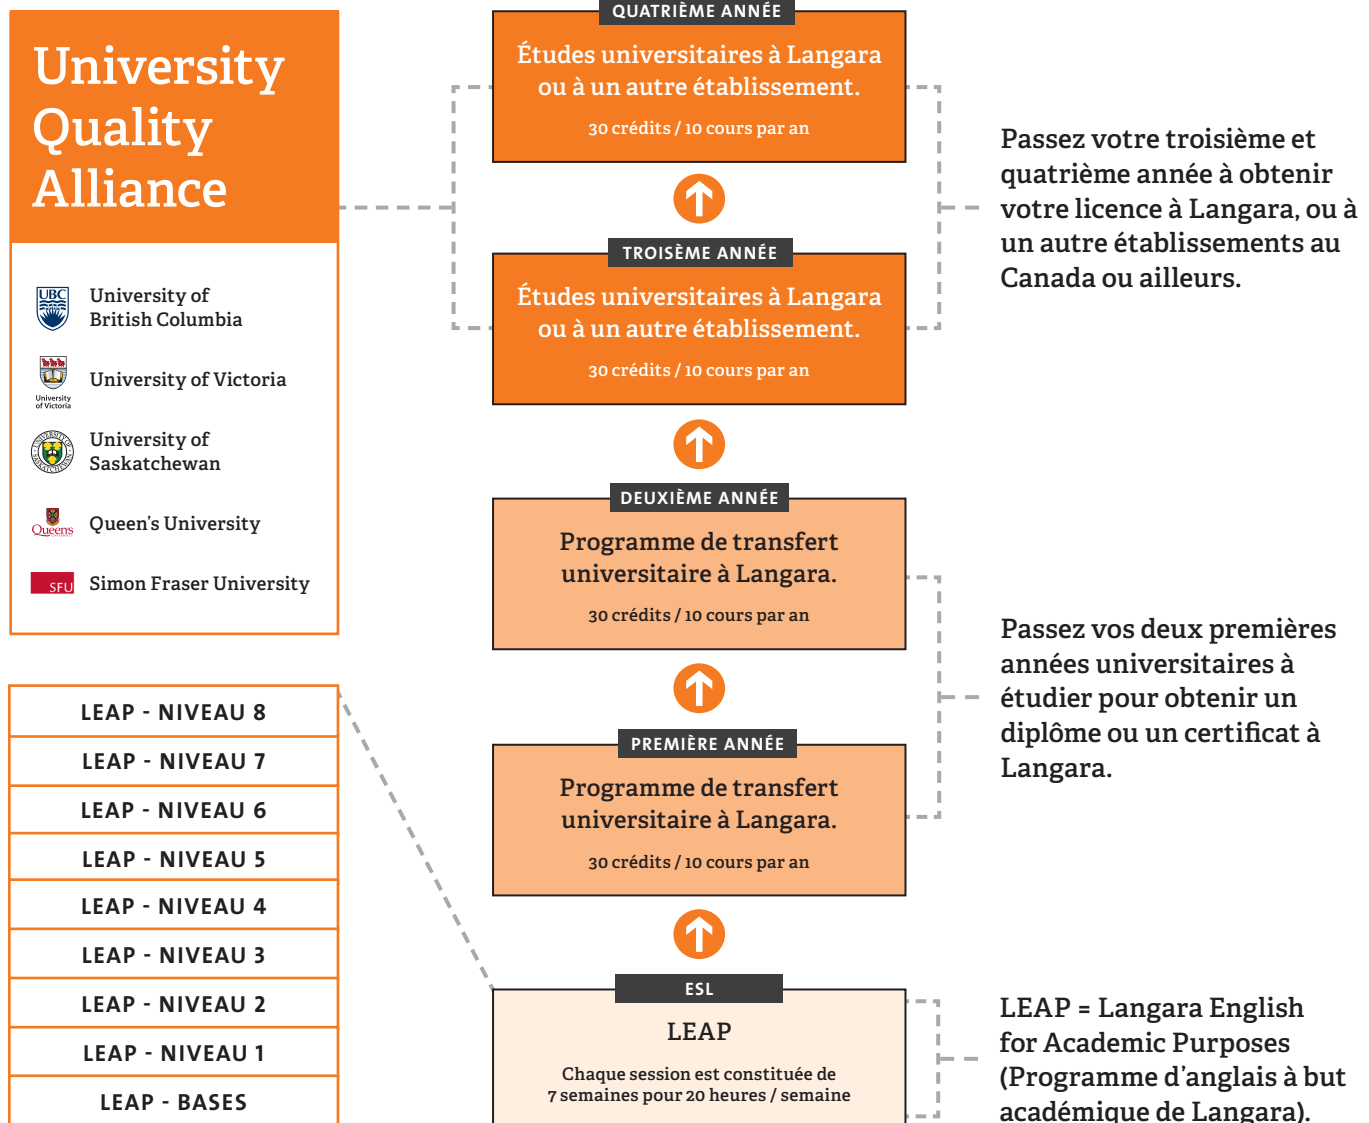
University Quality Alliance

UBC
University of British Columbia

University of Victoria
University of Victoria

University of Saskatchewan

Queens
Queen's University

SFU
Simon Fraser University

LEAP - NIVEAU 8
LEAP - NIVEAU 7
LEAP - NIVEAU 6
LEAP - NIVEAU 5
LEAP - NIVEAU 4
LEAP - NIVEAU 3
LEAP - NIVEAU 2
LEAP - NIVEAU 1
LEAP - BASES

QUATRIÈME ANNÉE
Études universitaires à Langara ou à un autre établissement.
30 crédits / 10 cours par an

TROISÈME ANNÉE
Études universitaires à Langara ou à un autre établissement.
30 crédits / 10 cours par an

DEUXIÈME ANNÉE
Programme de transfert universitaire à Langara.
30 crédits / 10 cours par an

PREMIÈRE ANNÉE
Programme de transfert universitaire à Langara.
30 crédits / 10 cours par an

ESL
LEAP
Chaque session est constituée de 7 semaines pour 20 heures / semaine

Passez votre troisième et quatrième année à obtenir votre licence à Langara, ou à un autre établissements au Canada ou ailleurs.

Passez vos deux premières années universitaires à étudier pour obtenir un diplôme ou un certificat à Langara.

LEAP = Langara English for Academic Purposes (Programme d'anglais à but académique de Langara).